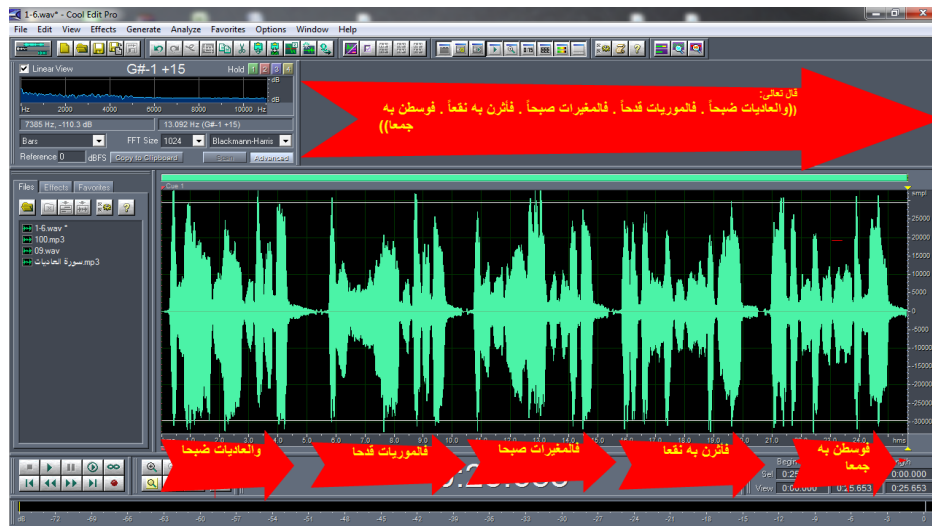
1-6.wav* - Cool Edit Pro

File Edit View Effects Generate Analyze Favorites Options Window Help

Linear View G#-1 +15 Hold

Hz 2000 4000 6000 8000 10000 Hz

7385 Hz, -110.3 dB 13.092 Hz (G#-1 +15)

Bars FFT Size 1024 Blackmann-Harris

Reference 0 dBFS Copy to Clipboard Scan Advanced

قال تعالى:
((والعاديات ضبحاً . فالموريات قدحاً . فالمغيرات صبحاً . فأثرن به نقعاً . فوسطن به جمعا))

Files Effects Favorites

1-6.wav *
100.mp3
09.wav
سورة العاديات.mp3

Cue 1

smpl 25000 20000 15000 10000 5000 0 -5000 -10000 -15000 -20000 -25000 -30000

hms 0.5 1.0 1.5 2.0 2.5 3.0 3.5 4.0 4.5 5.0 5.5 6.0 6.5 7.0 7.5 8.0 8.5 9.0 9.5 10.0 10.5 11.0 11.5 12.0 12.5 13.0 13.5 14.0 14.5 15.0 15.5 16.0 16.5 17.0 17.5 18.0 18.5 19.0 19.5 20.0 20.5 21.0 21.5 22.0 22.5 23.0 23.5 24.0 24.5 25.0

والعاديات ضبحا
فالموريات قدحا
فالمغيرات صبحا
فأثرن به نقعا
فوسطن به جمعا

:25.653

Begin Sel 0:25 View 0:00.000 0:25.653 0:25.653 0:00.000

dB -72 -69 -66 -63 -60 -57 -54 -51 -48 -45 -42 -39 -36 -33 -30 -27 -24 -21 -18 -15 -12 -9 -6 -3 0